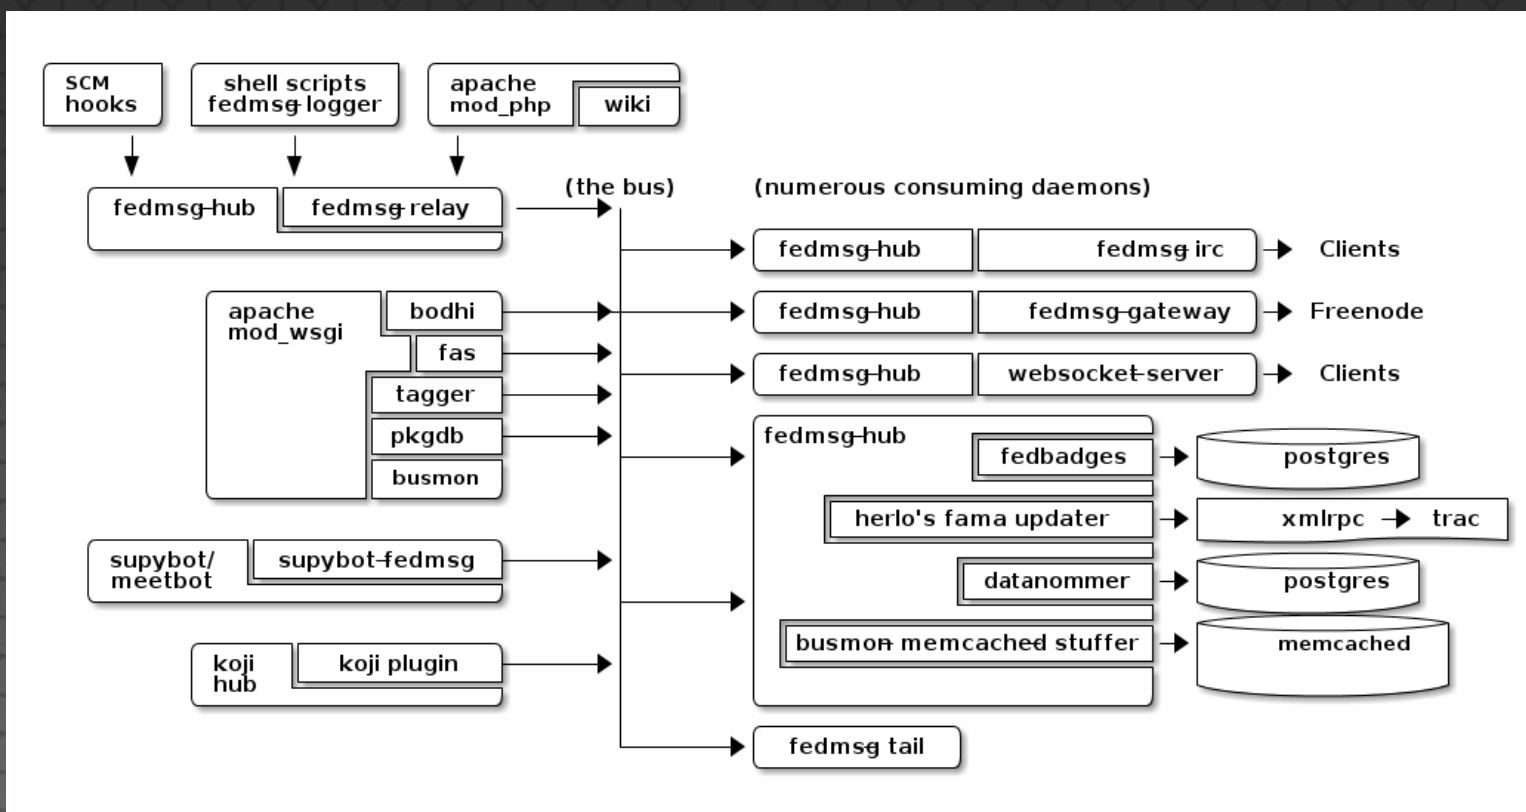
SCM hooks

shell scripts fedmsg-logger

apache mod_php

wiki

fedmsg-hub

fedmsg-relay

(the bus)

(numerous consuming daemons)

fedmsg-hub

fedmsg-irc

Clients

apache mod_wsgi

bodhi

fedmsg-hub

fedmsg-gateway

Freenode

fas

fedmsg-hub

websocket-server

Clients

tagger

pkgdb

fedmsg-hub

fedbadges

postgres

busmon

herlo's fama updater

xmlrpc

trac

supybot/ meetbot

supybot-fedmsg

datanommer

postgres

busmon-memcached stuffer

memcached

koji hub

koji plugin

fedmsg-tail